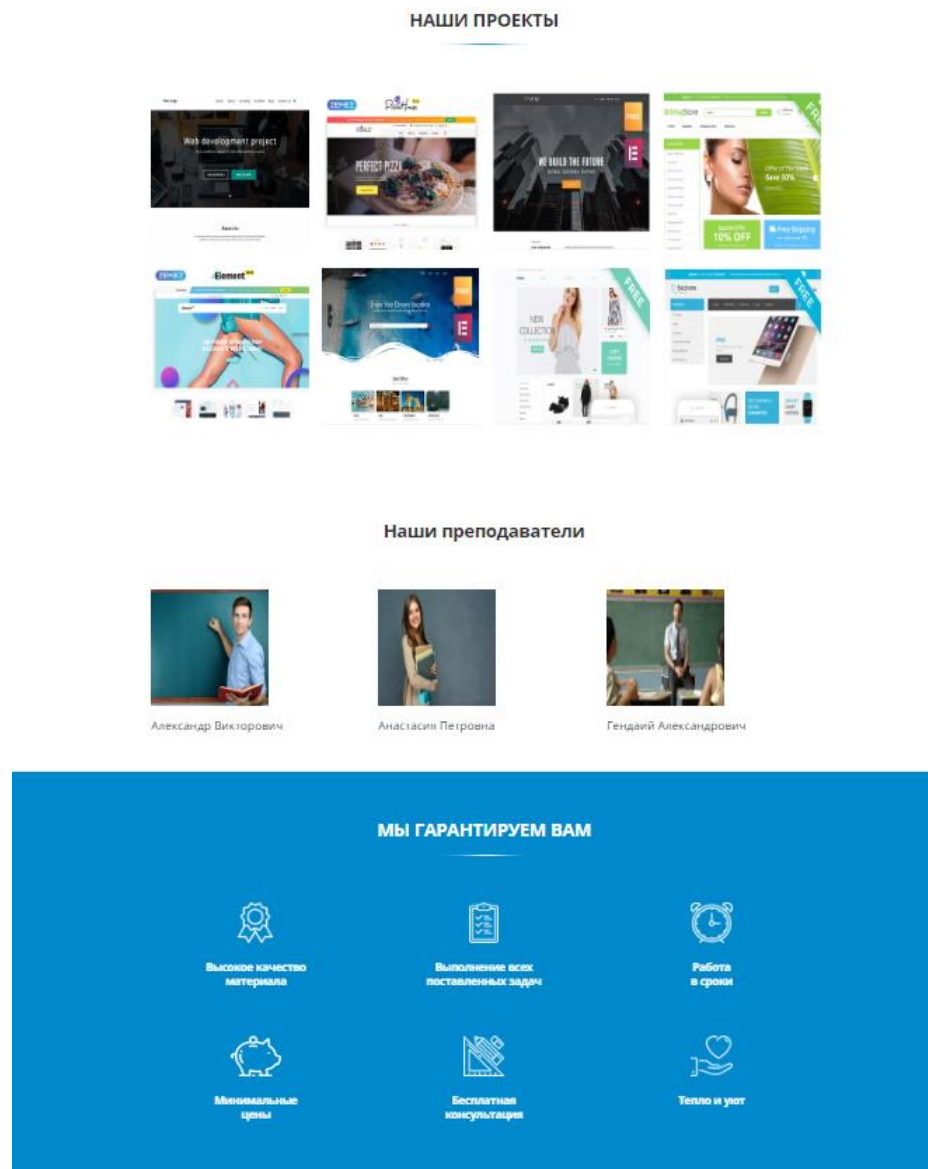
НАШИ ПРОЕКТЫ

Web development project

ZEMEZ

PERFECT PIZZA

WE BUILD THE FUTURE

FREE

FREE

10% OFF

Free Shipping

ZEMEZ

Element

FREE

FREE

NEW COLLECTION

FREE

Наши преподаватели

Александр Викторович

Анастасия Петровна

Гендаий Александрович

МЫ ГАРАНТИРУЕМ ВАМ

Высокое качество материала

Выполнение всех поставленных задач

Работа в сроки

Минимальные цены

Бесплатная консультация

Тепло и уют